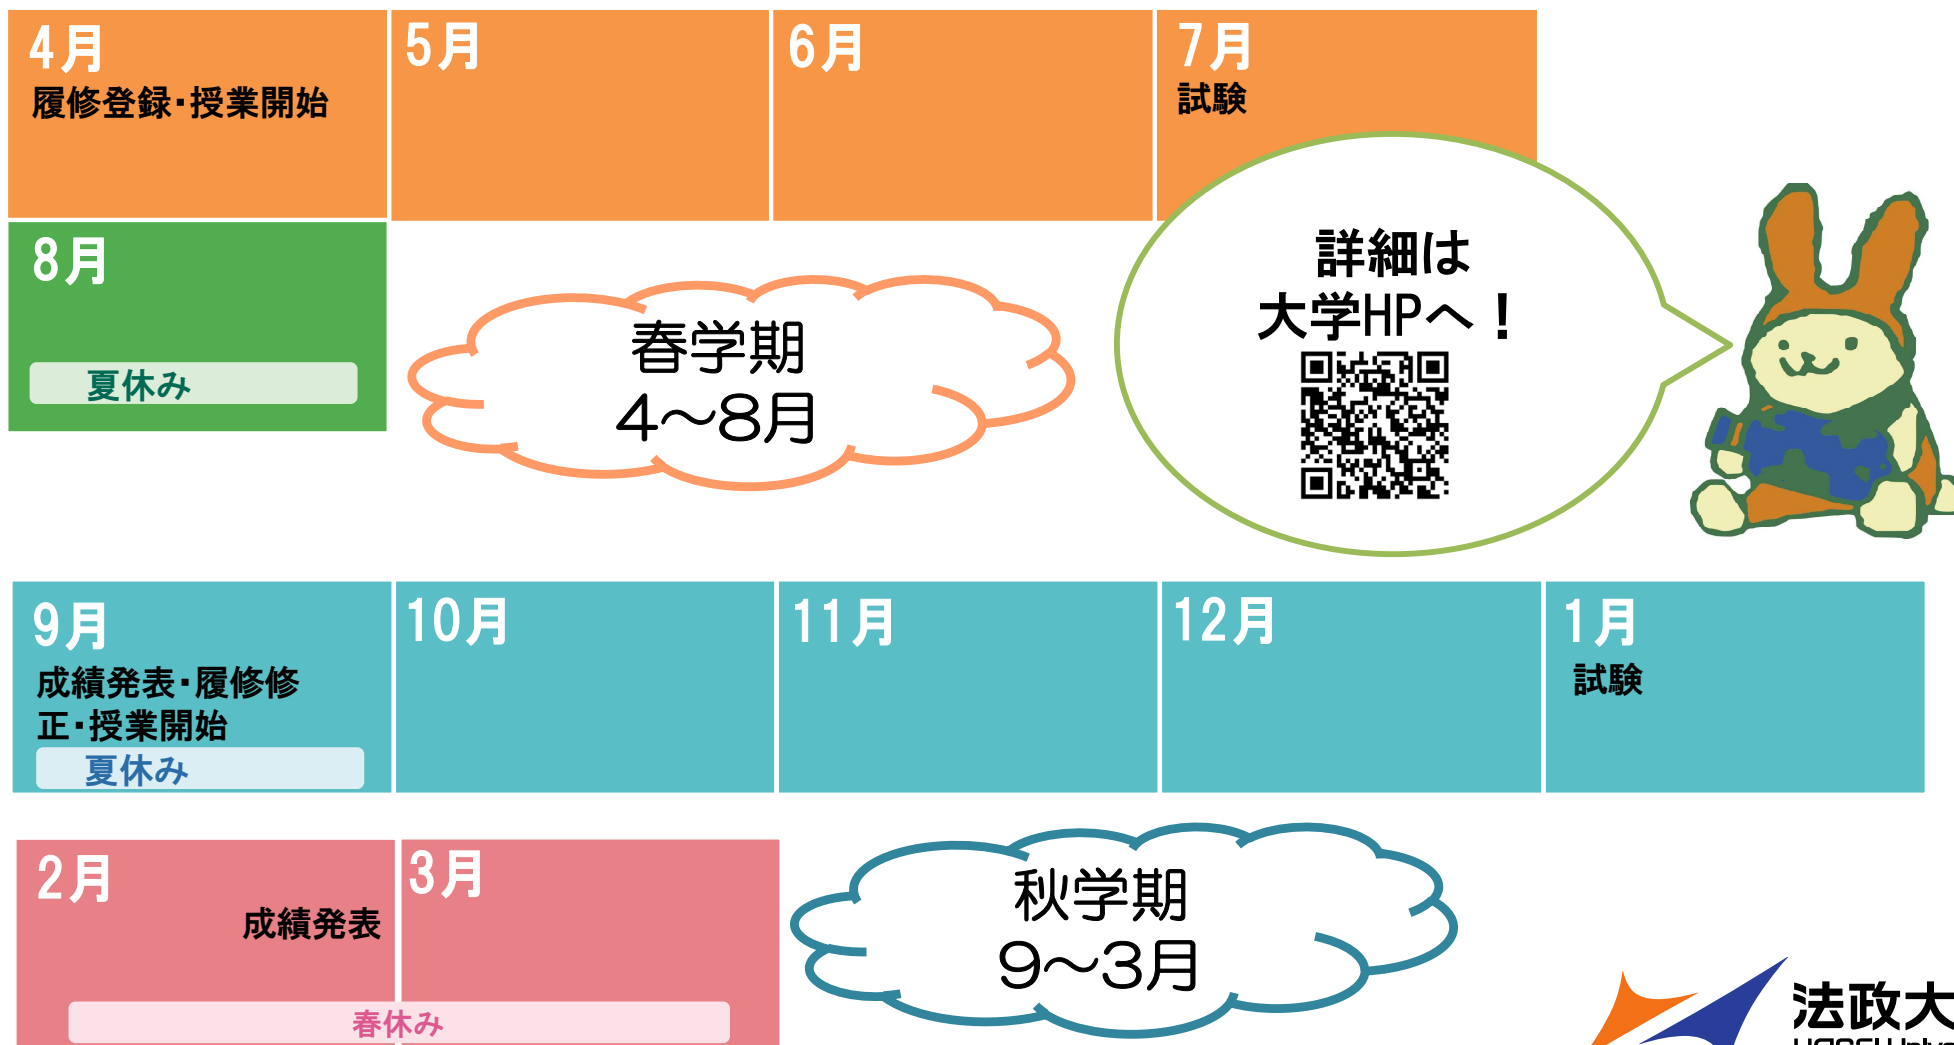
4月
履修登録・授業開始

5月

6月

7月
試験

8月

夏休み

春学期
4～8月

詳細は
大学HPへ！

9月
成績発表・履修修正・授業開始
夏休み

10月

11月

12月

1月
試験

2月
成績発表

3月

春休み

秋学期
9～3月

法政大